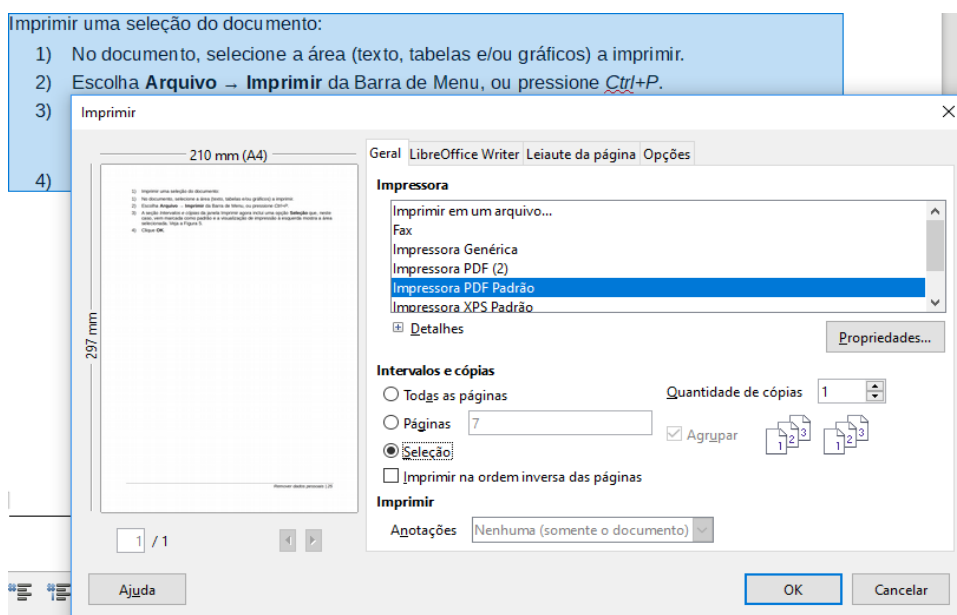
Imprimir uma seleção do documento:

1) No documento, selecione a área (texto, tabelas e/ou gráficos) a imprimir.

2) Escolha **Arquivo → Imprimir** da Barra de Menu, ou pressione *Ctrl+P*.

3)

4)

Imprimir

210 mm (A4)

297 mm

1) Imprimir uma seleção do documento
1) No documento, selecione a área (texto, tabelas e/ou gráficos) a imprimir.
2) Escolha Arquivo → Imprimir da Barra de Menu, ou pressione Ctrl+P.
3) A seção Intervalo e cópias da janela Imprimir agora inclui uma opção Seleção que, neste caso, vem marcada como padrão e a visualização de impressão à esquerda mostra a área selecionada. Veja a Figura 5.
4) Clique OK.

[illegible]

1 / 1

Geral | LibreOffice Writer | Leiaute da página | Opções

Impressora

Imprimir em um arquivo...
Fax
Impressora Genérica
Impressora PDF (2)
Impressora PDF Padrão
Impressora XPS Padrão

Detalhes

Propriedades...

Intervalos e cópias

Todas as páginas

Páginas 7

Seleção

Imprimir na ordem inversa das páginas

Quantidade de cópias 1

Agrupar

Imprimir

Anotações Nenhuma (somente o documento)

Ajuda

OK

Cancelar